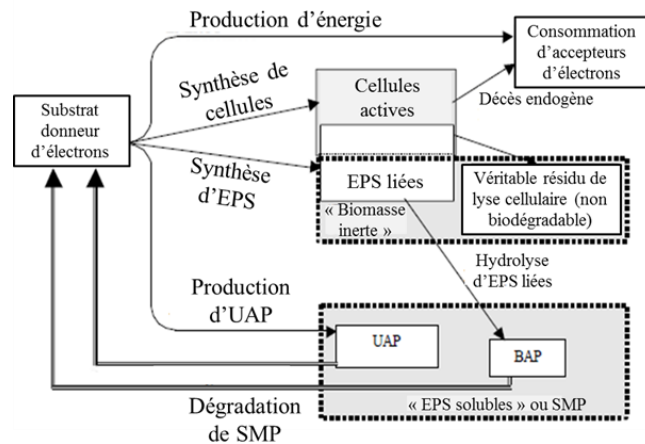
Production d'énergie

Consommation d'accepteurs d'électrons

Synthèse de cellules

Cellules actives

Décès endogène

Substrat donneur d'électrons

Synthèse d'EPS

EPS liées

« Biomasse inerte »

Véritable résidu de lyse cellulaire (non biodégradable)

Hydrolyse d'EPS liées

Production d'UAP

UAP

BAP

« EPS solubles » ou SMP

Dégradation de SMP